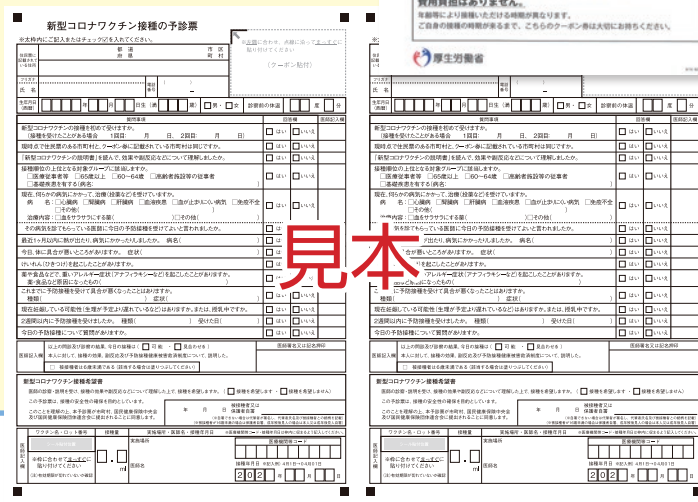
新型コロナワクチン接種の予診票

※太枠内にご記入またはチェック☑を入れてください。

都道府県
市区町村

住所

フリガナ
氏名

生年月日（西暦）
年 月 日生（満 歳）
男・女
診察前の体温 度 分

（クーポン貼付）

質問事項
回答欄
医師記入欄

新型コロナワクチンの接種を初めて受けますか。
「接種を受けたことがある場合（1回目 月 日、2回目 月 日）
はい いいえ

現時点で住民票のある市町村と、クーポン券に記載されている市町村は同じですか。
はい いいえ

「新型コロナワクチンの説明書」を読んで、効果や副反応などについて理解しましたか。
はい いいえ

接種順位の上位となる対象グループに該当しますか。
□医療従事者等 □65歳以上 □60〜64歳 □高齢者施設等の従事者 □基礎疾患を有する方
はい いいえ

現在、何らかの病気にかかって、治療（投薬など）を受けていますか。
病名：□心臓病 □腎臓病 □肝臓病 □血液疾患 □血が止まりにくい病気 □免疫不全 □その他（ ）
治療内容：□血をサラサラにする薬（ ）□その他（ ）
はい いいえ

その病気を診てもらっている医師に今日の予防接種を受けてよいと言われましたか。
はい いいえ

最近1ヶ月以内に熱が出たり、病気にかかったりしましたか。 病名（ ）
はい いいえ

今日、体に具合が悪いところがありますか。 症状（ ）
はい いいえ

けいれん（ひきつけ）を起こしたことがありますか。
はい いいえ

薬や食品などで、重いアレルギー症状（アナフィラキシーなど）を起こしたことがありますか。
薬・食品など原因になったもの（ ）
はい いいえ

これまでに予防接種を受けて具合が悪くなったことはありますか。
種類（ ） 症状（ ）
はい いいえ

現在妊娠している可能性（生理が予定より遅れているなど）はありますか。または、授乳中ですか。
はい いいえ

2週間以内に予防接種を受けましたか。 種類（ ） 受けた日（ ）
はい いいえ

今日の予防接種について質問がありますか。
はい いいえ

医師記入欄
以上の問診及び診察の結果、今日の接種は（ 可 ・ 見合わせる ）
本人に対して、接種の効果、副反応及び予防接種健康被害救済制度について、説明した。
□ 接種održ...
医師署名又は記名押印

新型コロナワクチン接種希望書
医師の診察・説明を受け、接種の効果や副反応などについて理解した上で、接種を希望しますか。（ □ 接種を希望します ・ □ 接種を希望しません ）
この予診票は、接種の安全性の確保を目的としています。
このことを理解の上、本予診票が市町村、国民健康保険中央会及び国民健康保険団体連合会に提出されることに同意します。
本人（被接種者）自署
年 月 日
保護者又は代諾者自署

ワクチン名・ロット番号
接種量
実施場所・医師名・接種年月日

（1） ml
実施場所
医師名
接種年月日（※記入例）4月1日→0401日
2 0 2 年 月 日

※今後に合わせて「かって」に貼り付けてください

医療機関コード

見本

（ページ右）

費用負担はありません。
年齢等により接種が受けられる時期が異なります。
ご自身の接種の時期が来るまで、こちらのクーポン券は大切にお持ちください。

厚生労働省

新型コロナワクチン接種の予診票